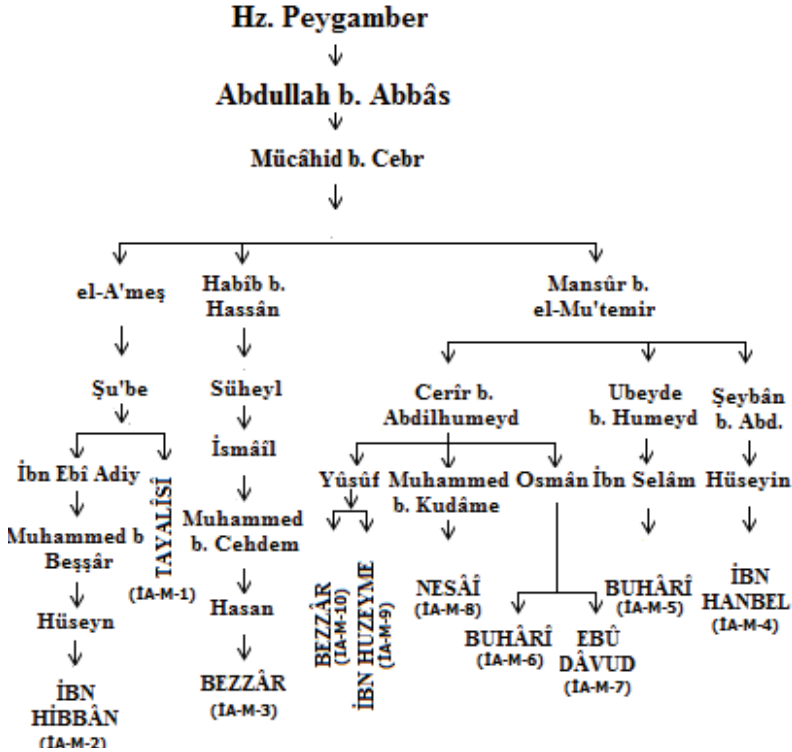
Hz. Peygamber

Abdullah b. Abbâs

Mücâhid b. Cebr

el-A'meş

Şu'be

İbn Ebî Adiy

Muhammed b Beşşâr

Hüseyn

İBN HİBBÂN (İA-M-2)

TAYALİSÎ (İA-M-1)

Habîb b. Hassân

Süheyl

İsmâîl

Muhammed b. Cehdem

Hasan

BEZZÂR (İA-M-3)

Mansûr b. el-Mu'temir

Cerîr b. Abdilhumeyd

Yûsûf

BEZZÂR (İA-M-10)

İBN HUZEYME (İA-M-9)

Muhammed b. Kudâme

NESÂÎ (İA-M-8)

Osmân

BUHÂRÎ (İA-M-6)

EBÛ DÂVUD (İA-M-7)

Ubeyde b. Humeyd

İbn Selâm

BUHÂRÎ (İA-M-5)

Şeybân b. Abd.

Hüseyin

İBN HANBEL (İA-M-4)